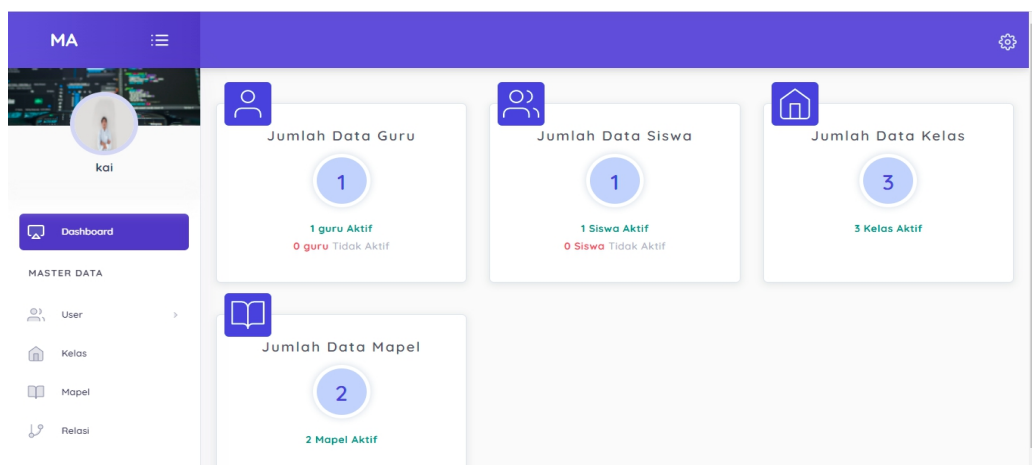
MA

kai

Dashboard

MASTER DATA

User

Kelas

Mapel

Relasi

Jumlah Data Guru

1

1 guru Aktif
0 guru Tidak Aktif

Jumlah Data Siswa

1

1 Siswa Aktif
0 Siswa Tidak Aktif

Jumlah Data Kelas

3

3 Kelas Aktif

Jumlah Data Mapel

2

2 Mapel Aktif